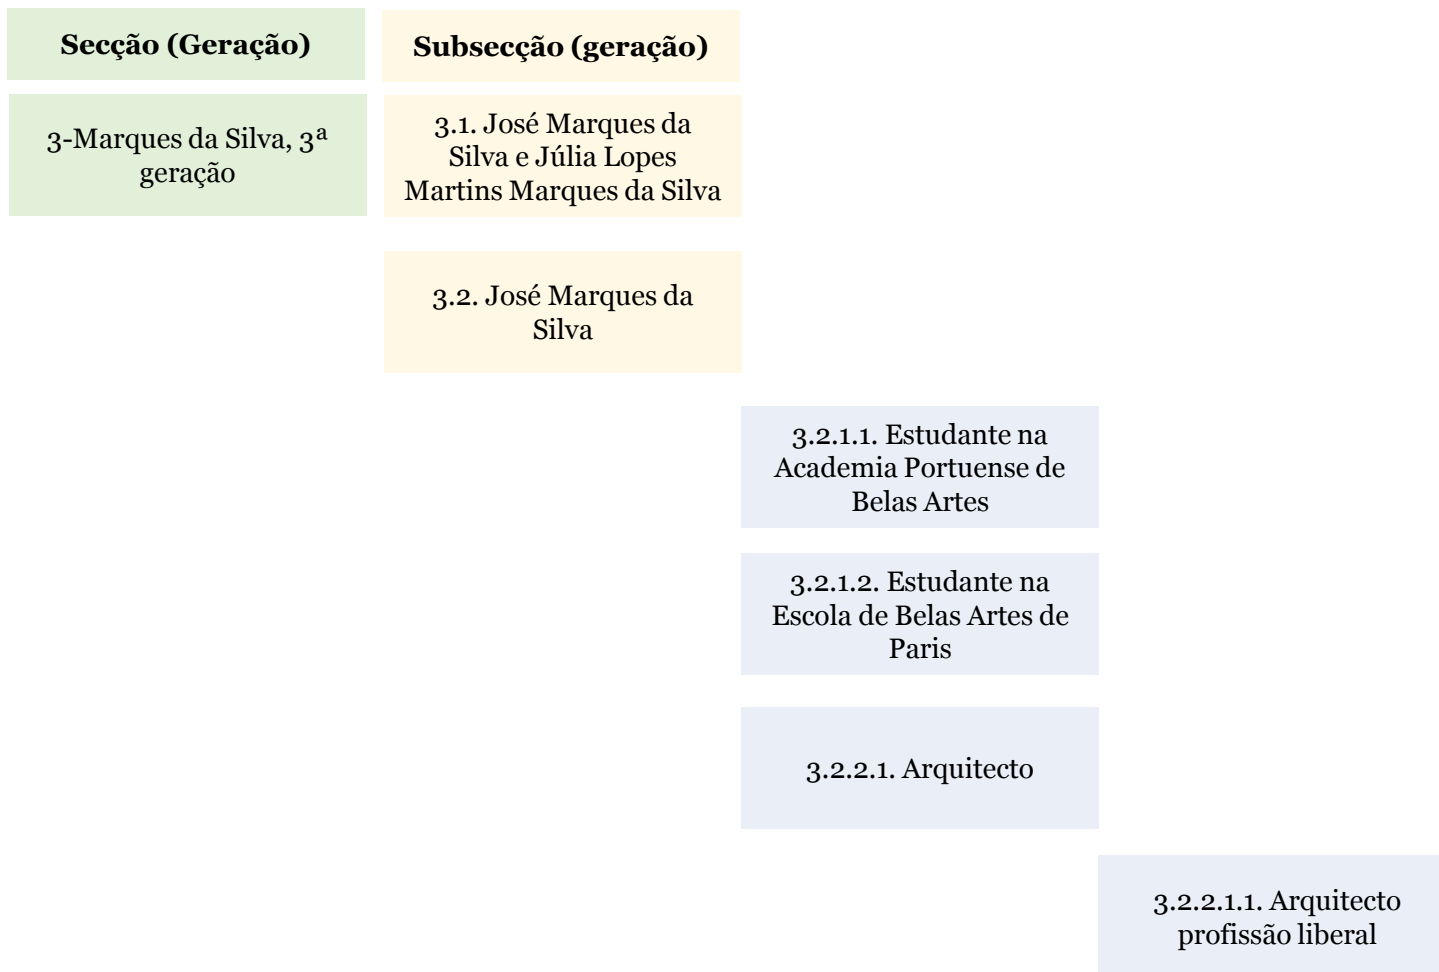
Secção (Geração)

Subsecção (geração)

3-Marques da Silva, 3ª geração

3.1. José Marques da Silva e Júlia Lopes Martins Marques da Silva

3.2. José Marques da Silva

3.2.1.1. Estudante na Academia Portuense de Belas Artes

3.2.1.2. Estudante na Escola de Belas Artes de Paris

3.2.2.1. Arquitecto

3.2.2.1.1. Arquitecto profissão liberal